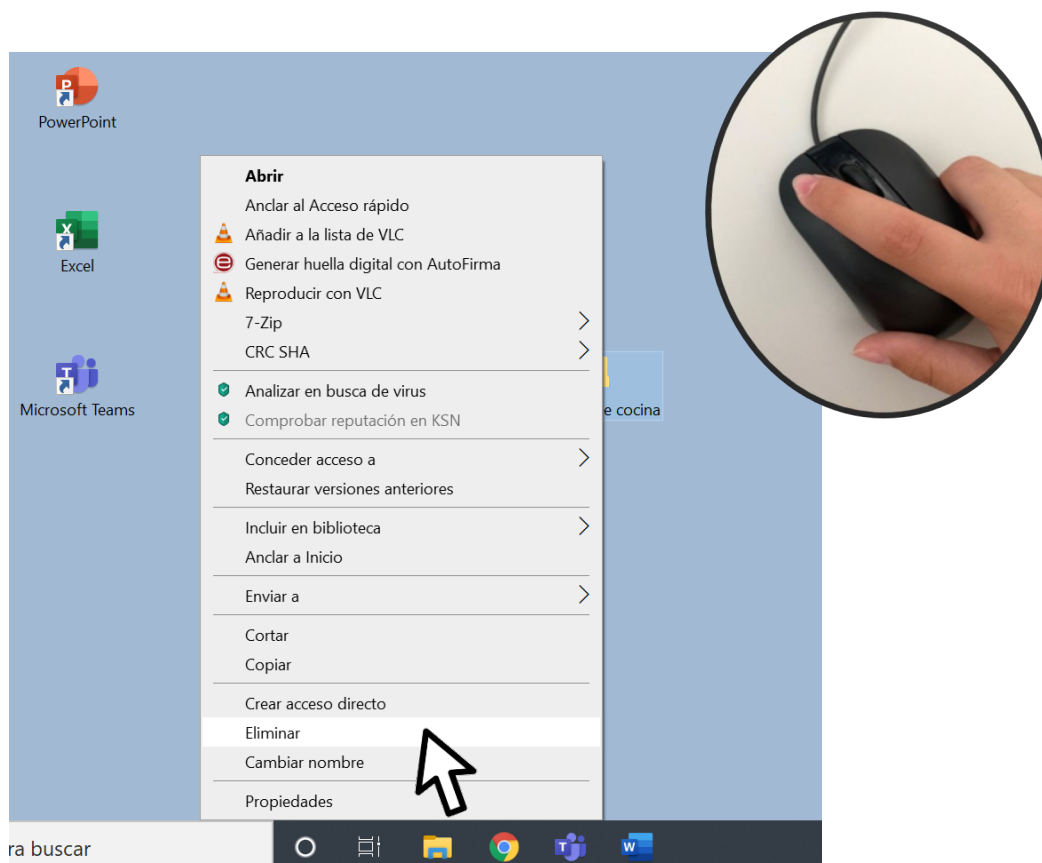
PowerPoint

Excel

Microsoft Teams

Abrir
Anclar al Acceso rápido
Añadir a la lista de VLC
Generar huella digital con AutoFirma
Reproducir con VLC
7-Zip
CRC SHA
Analizar en busca de virus
Comprobar reputación en KSN
Conceder acceso a
Restaurar versiones anteriores
Incluir en biblioteca
Anclar a Inicio
Enviar a
Cortar
Copiar
Crear acceso directo
Eliminar
Cambiar nombre
Propiedades

e cocina

ra buscar